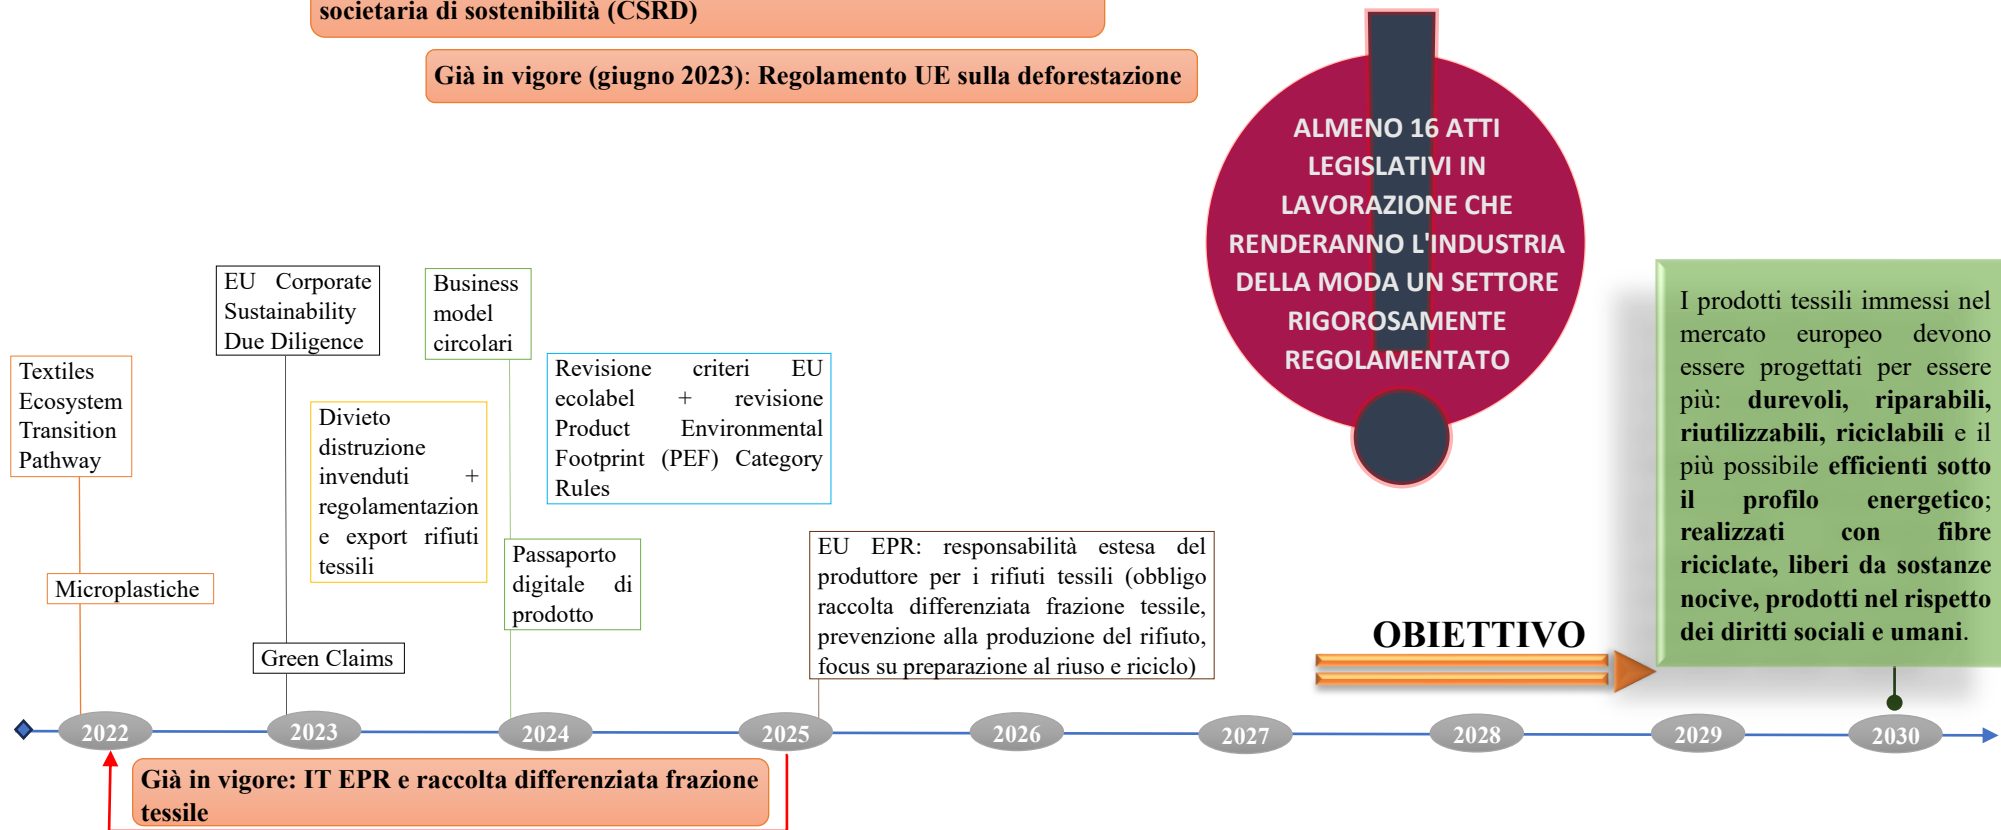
societaria di sostenibilità (CSRD)

Già in vigore (giugno 2023): Regolamento UE sulla deforestazione

ALMENO 16 ATTI LEGISLATIVI IN LAVORAZIONE CHE RENDERANNO L'INDUSTRIA DELLA MODA UN SETTORE RIGOROSAMENTE REGOLAMENTATO

EU Corporate Sustainability Due Diligence

Business model circolari

Textiles Ecosystem Transition Pathway

Divieto distruzione invenduti + regolamentazione e export rifiuti tessili

Revisione criteri EU ecolabel + revisione Product Environmental Footprint (PEF) Category Rules

I prodotti tessili immessi nel mercato europeo devono essere progettati per essere più: **durevoli, riparabili, riutilizzabili, riciclabili** e il più possibile **efficienti sotto il profilo energetico; realizzati con fibre riciclate, liberi da sostanze nocive, prodotti nel rispetto dei diritti sociali e umani**.

Microplastiche

Passaporto digitale di prodotto

EU EPR: responsabilità estesa del produttore per i rifiuti tessili (obbligo raccolta differenziata frazione tessile, prevenzione alla produzione del rifiuto, focus su preparazione al riuso e riciclo)

OBIETTIVO

Green Claims

2022 2023 2024 2025 2026 2027 2028 2029 2030

Già in vigore: IT EPR e raccolta differenziata frazione tessile